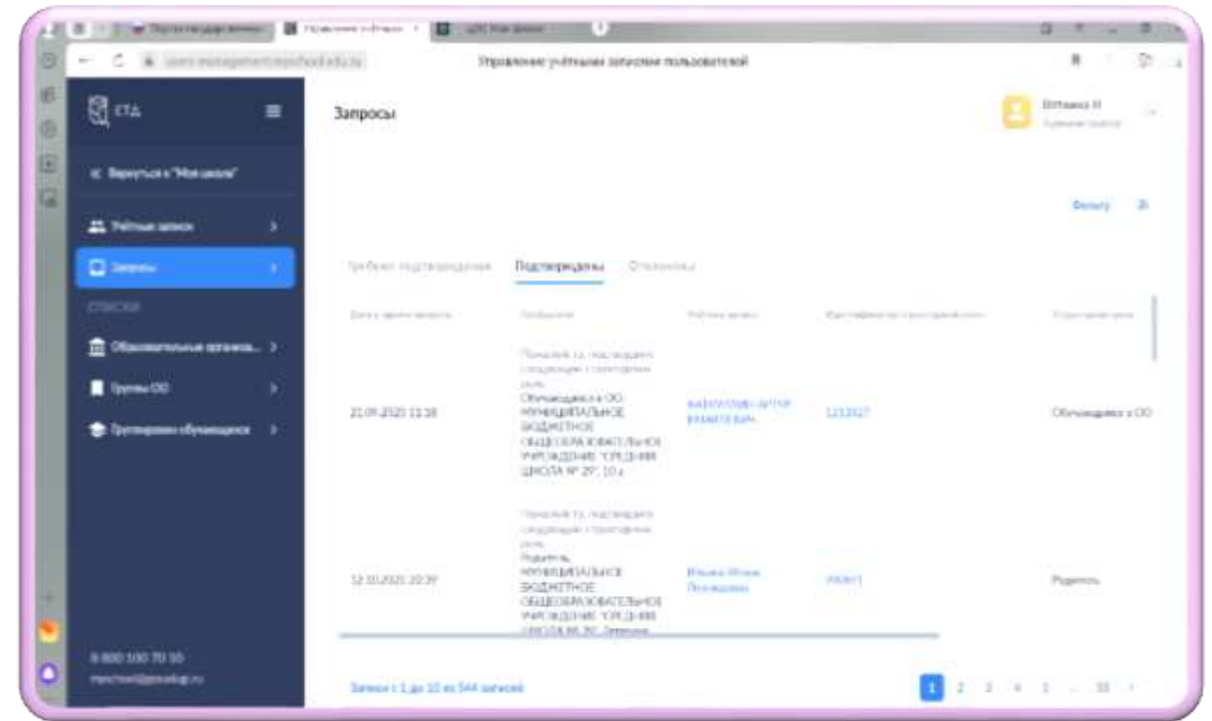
Управление учётными записями пользователей

ЕТД

Вернуться в "Моя школа"

Учётные записи

Запросы

СПИСКИ

Образовательные организа...

Группы ОО

Группировки обучающихся

8 800 100 70 10

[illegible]

Запросы

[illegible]

Фильтр

Требуют подтверждения

Подтверждены

Отклонены

| Дата и время запроса | Сообщение | Учётная запись | Идентификатор в структурной записи | Структурная роль |
|---|---|---|---|---|
| 21.09.2020 11:18 | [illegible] Обучающийся в ОО МУНИЦИПАЛЬНОЕ БЮДЖЕТНОЕ ОБЩЕОБРАЗОВАТЕЛЬНОЕ УЧРЕЖДЕНИЕ "СРЕДНЯЯ ШКОЛА № 29", 10 а | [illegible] | 1213327 | Обучающийся в ОО |
| 12.10.2020 20:39 | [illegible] Родитель МУНИЦИПАЛЬНОЕ БЮДЖЕТНОЕ ОБЩЕОБРАЗОВАТЕЛЬНОЕ УЧРЕЖДЕНИЕ "СРЕДНЯЯ ШКОЛА № 29" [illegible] | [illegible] | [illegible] | Родитель |

Записи с 1 до 10 из 544 записей

1 2 3 4 5 ... 55